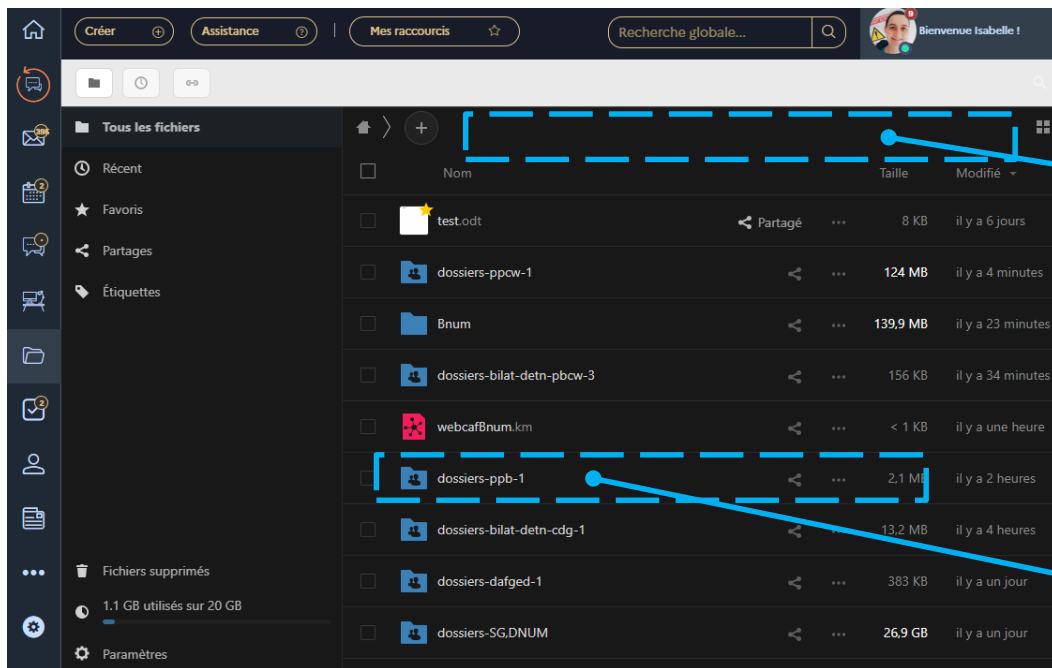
Créer
Assistance
Mes raccourcis
Recherche globale...
Bienvenue Isabelle !

Tous les fichiers
Récent
Favoris
Partages
Étiquettes

Fichiers supprimés
1.1 GB utilisés sur 20 GB
Paramètres

| Nom | | Taille | Modifié |
|---|---|---|---|
| test.odt | Partagé | 8 KB | il y a 6 jours |
| dossiers-ppcw-1 | | 124 MB | il y a 4 minutes |
| Bnum | | 139,9 MB | il y a 23 minutes |
| dossiers-bilat-detn-pbcw-3 | | 156 KB | il y a 34 minutes |
| webcafBnum.km | | < 1 KB | il y a une heure |
| dossiers-ppb-1 | | 2,1 MB | il y a 2 heures |
| dossiers-bilat-detn-cdg-1 | | 13,2 MB | il y a 4 heures |
| dossiers-dafged-1 | | 383 KB | il y a un jour |
| dossiers-SG,DNUM | | 26,9 GB | il y a un jour |